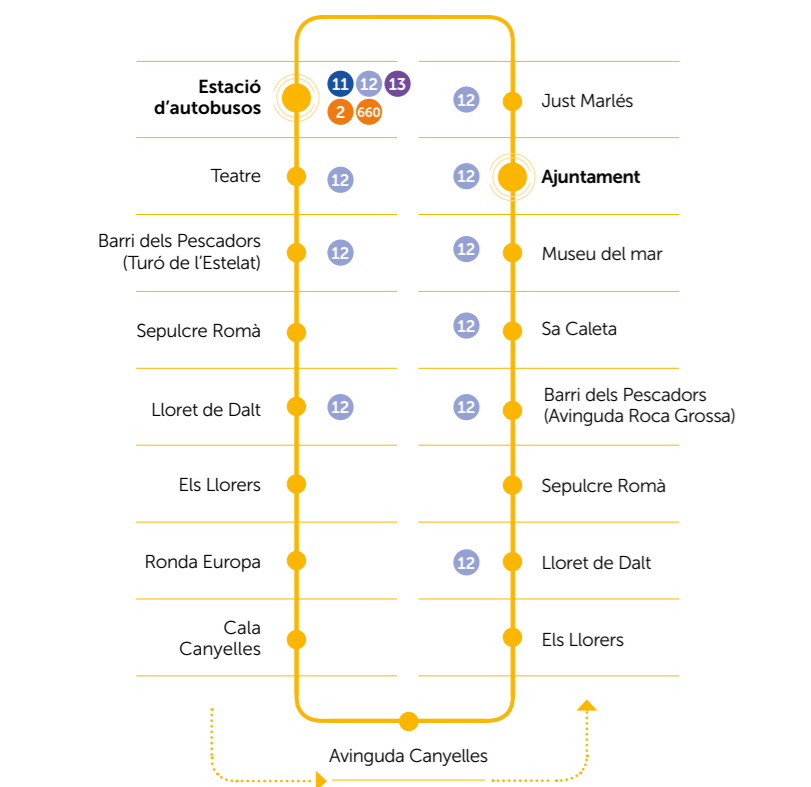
Estació d'autobusos
11 12 13
2 660

12 Just Marlés

Teatre 12

12 Ajuntament

Barri dels Pescadors (Turó de l'Estelat) 12

12 Museu del mar

Sepulcre Romà

12 Sa Caleta

Lloret de Dalt 12

12 Barri dels Pescadors (Avinguda Roca Grossa)

Els Llorers

Sepulcre Romà

Ronda Europa

12 Lloret de Dalt

Cala Canyelles

Els Llorers

Avinguda Canyelles